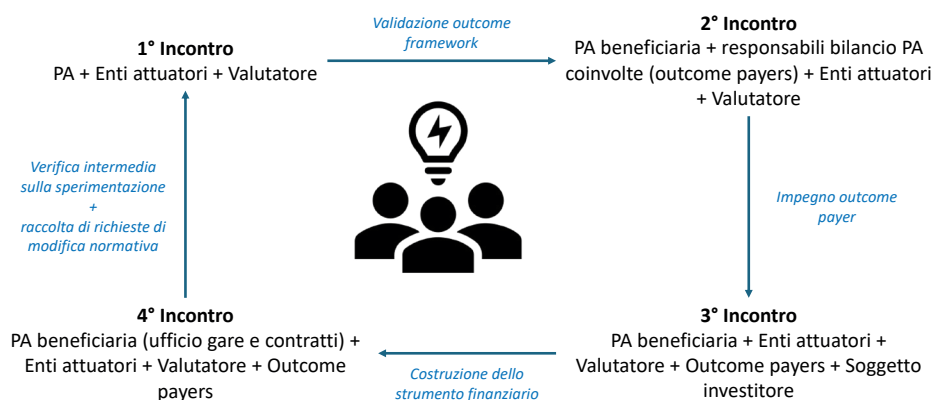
1° Incontro
PA + Enti attuatori + Valutatore

Validazione outcome framework

2° Incontro
PA beneficiaria + responsabili bilancio PA coinvolte (outcome payers) + Enti attuatori + Valutatore

Impegno outcome payer

3° Incontro
PA beneficiaria + Enti attuatori + Valutatore + Outcome payers + Soggetto investitore

Costruzione dello strumento finanziario

4° Incontro
PA beneficiaria (ufficio gare e contratti) + Enti attuatori + Valutatore + Outcome payers

Verifica intermedia sulla sperimentazione + raccolta di richieste di modifica normativa